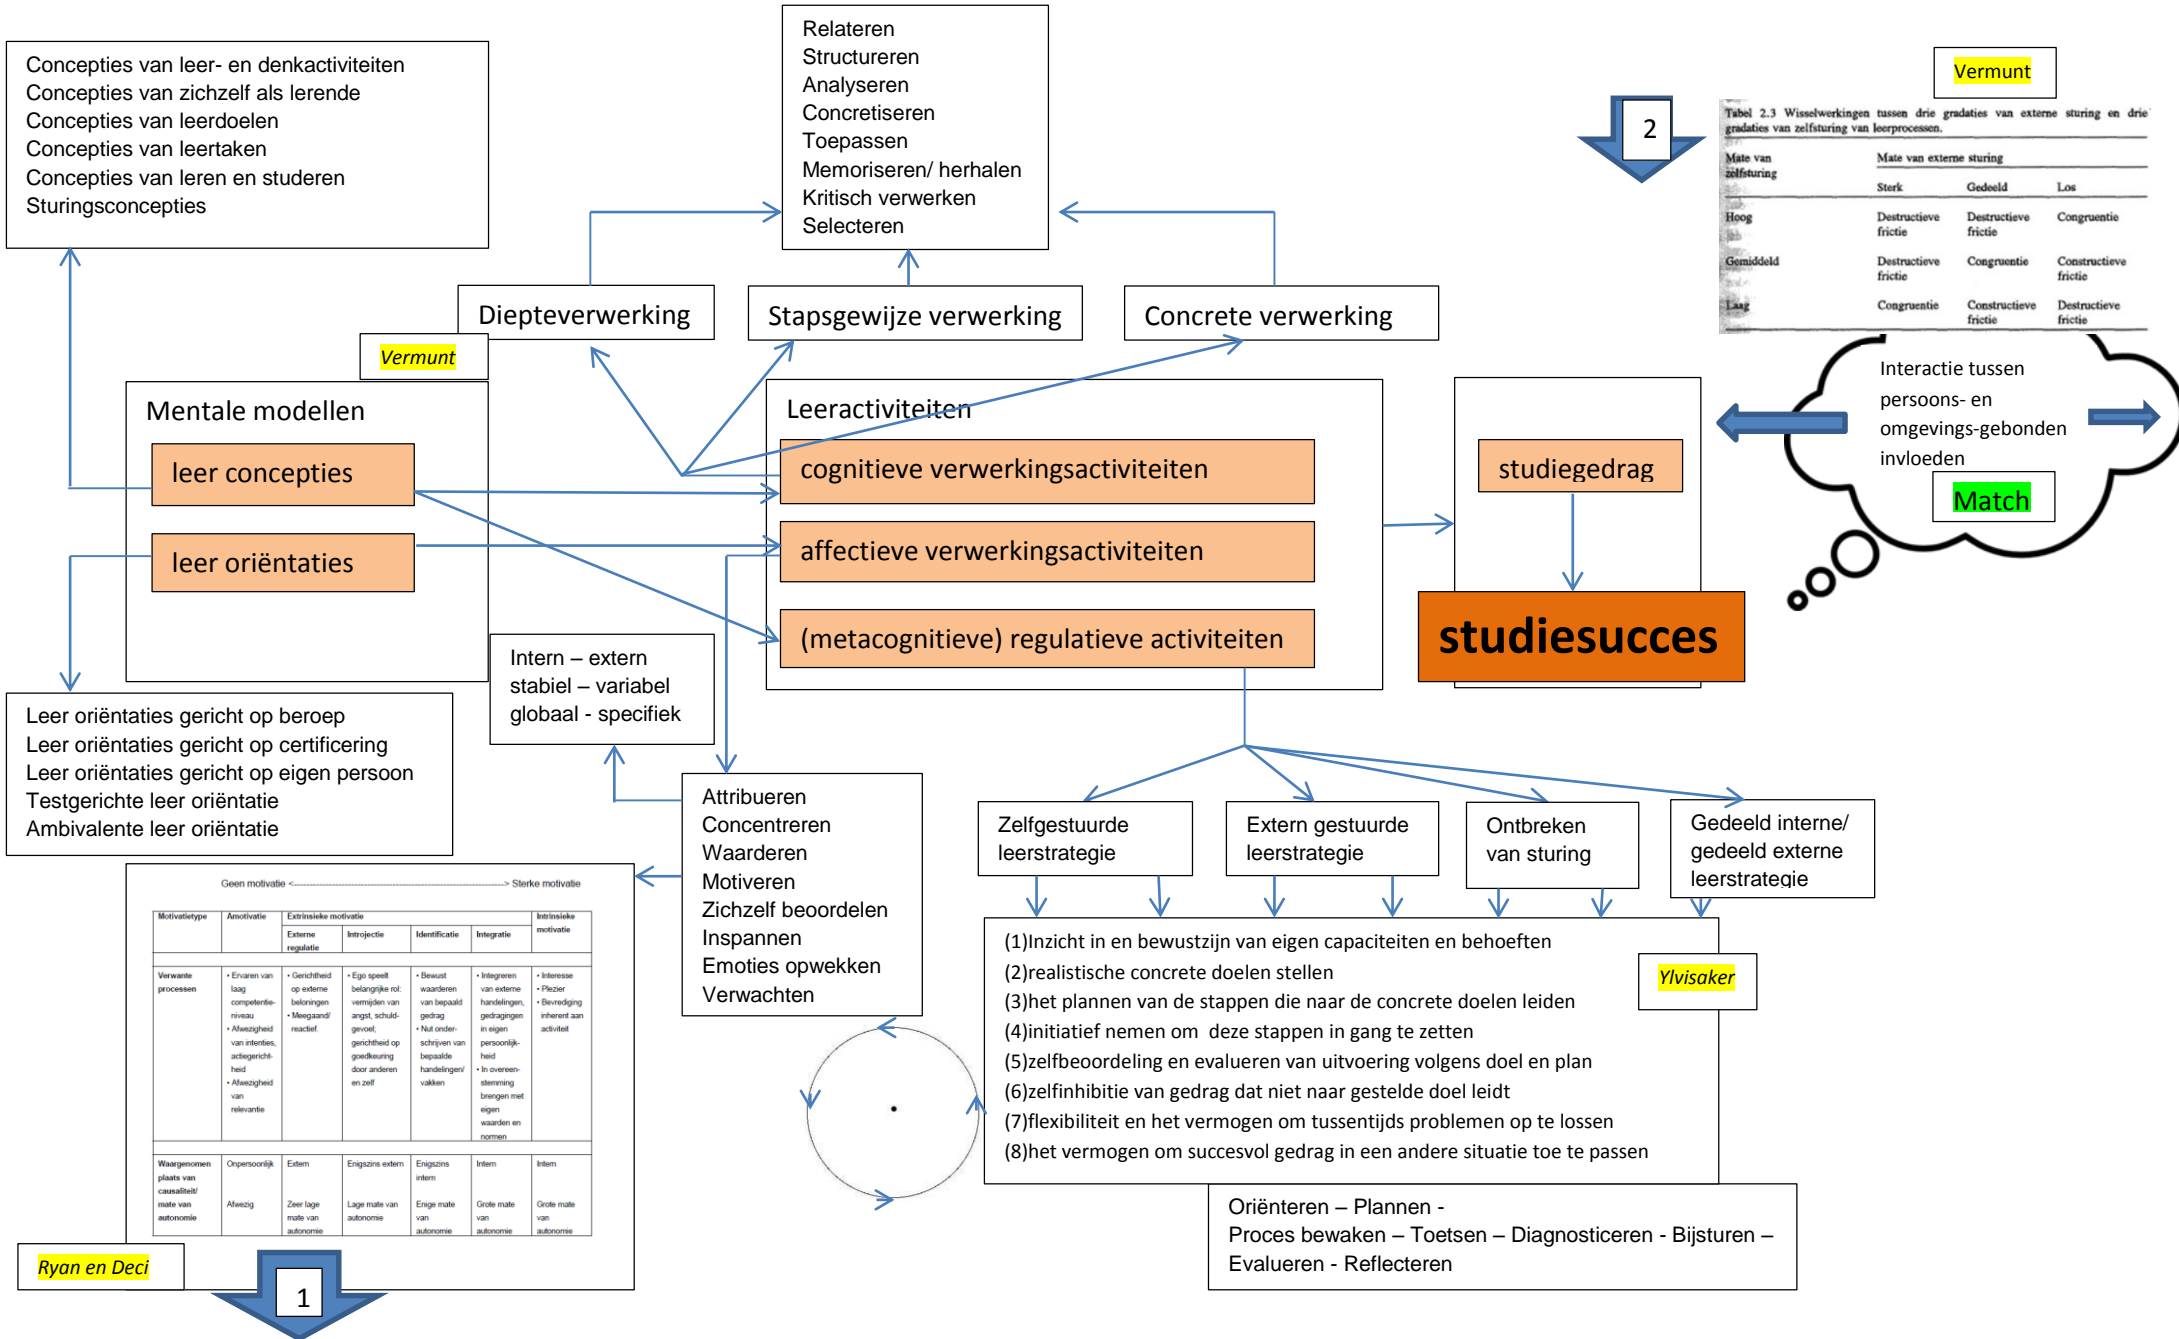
Concepties van leer- en denkactiviteiten
Concepties van zichzelf als lerende
Concepties van leerdoelen
Concepties van leertaken
Concepties van leren en studeren
Sturingsconcepties

Relateren
Structureren
Analyseren
Concretiseren
Toepassen
Memoriseren/ herhalen
Kritisch verwerken
Selecteren

Vermunt

2

Tabel 2.3 Wisselwerkingen tussen drie gradaties van externe sturing en drie gradaties van zelfsturing van leerprocessen.

| Mate van zelfsturing | Mate van externe sturing: Sterk | Gedeeld | Los |
|---|---|---|---|
| Hoog | Destructieve frictie | Destructieve frictie | Congruentie |
| Gemiddeld | Destructieve frictie | Congruentie | Constructieve frictie |
| Laag | Congruentie | Constructieve frictie | Destructieve frictie |

Diepteverwerking
Stapsgewijze verwerking
Concrete verwerking

Vermunt

Mentale modellen
leer concepties
leer oriëntaties

Leeractiviteiten
cognitieve verwerkingsactiviteiten
affectieve verwerkingsactiviteiten
(metacognitieve) regulatieve activiteiten

studiegedrag
studiesucces

Interactie tussen persoons- en omgevings-gebonden invloeden
Match

Intern – extern
stabiel – variabel
globaal - specifiek

Leer oriëntaties gericht op beroep
Leer oriëntaties gericht op certificering
Leer oriëntaties gericht op eigen persoon
Testgerichte leer oriëntatie
Ambivalente leer oriëntatie

Attribueren
Concentreren
Waarderen
Motiveren
Zichzelf beoordelen
Inspannen
Emoties opwekken
Verwachten

Zelfgestuurde leerstrategie
Extern gestuurde leerstrategie
Ontbreken van sturing
Gedeeld interne/ gedeeld externe leerstrategie

Geen motivatie <------------------------------> Sterke motivatie

| Motivatietype | Amotivatie | Extrinsieke motivatie: Externe regulatie | Introjectie | Identificatie | Integratie | Intrinsieke motivatie |
|---|---|---|---|---|---|---|
| Verwante processen | • Ervaren van laag competentie-niveau • Afwezigheid van intenties, actiegericht-heid • Afwezigheid van relevantie | • Gerichtheid op externe beloningen • Meegaand/ reactief | • Ego speelt belangrijke rol: vermijden van angst, schuld-gevoel; gerichtheid op goedkeuring door anderen en zelf | • Bewust waarderen van bepaald gedrag • Nut onder-schrijven van bepaalde handelingen/ vakken | • Integreren van externe handelingen, gedragingen in eigen persoonlijk-heid • In overeen-stemming brengen met eigen waarden en normen | • Interesse • Plezier • Bevrediging inherent aan activiteit |
| Waargenomen plaats van causaliteit/ mate van autonomie | Onpersoonlijk Afwezig | Extern Zeer lage mate van autonomie | Enigszins extern Lage mate van autonomie | Enigszins intern Enige mate van autonomie | Intern Grote mate van autonomie | Intern Grote mate van autonomie |

Ryan en Deci

1

(1)Inzicht in en bewustzijn van eigen capaciteiten en behoeften
(2)realistische concrete doelen stellen
(3)het plannen van de stappen die naar de concrete doelen leiden
(4)initiatief nemen om deze stappen in gang te zetten
(5)zelfbeoordeling en evalueren van uitvoering volgens doel en plan
(6)zelfinhibitie van gedrag dat niet naar gestelde doel leidt
(7)flexibiliteit en het vermogen om tussentijds problemen op te lossen
(8)het vermogen om succesvol gedrag in een andere situatie toe te passen

Ylvisaker

Oriënteren – Plannen -
Proces bewaken – Toetsen – Diagnosticeren - Bijsturen –
Evalueren - Reflecteren